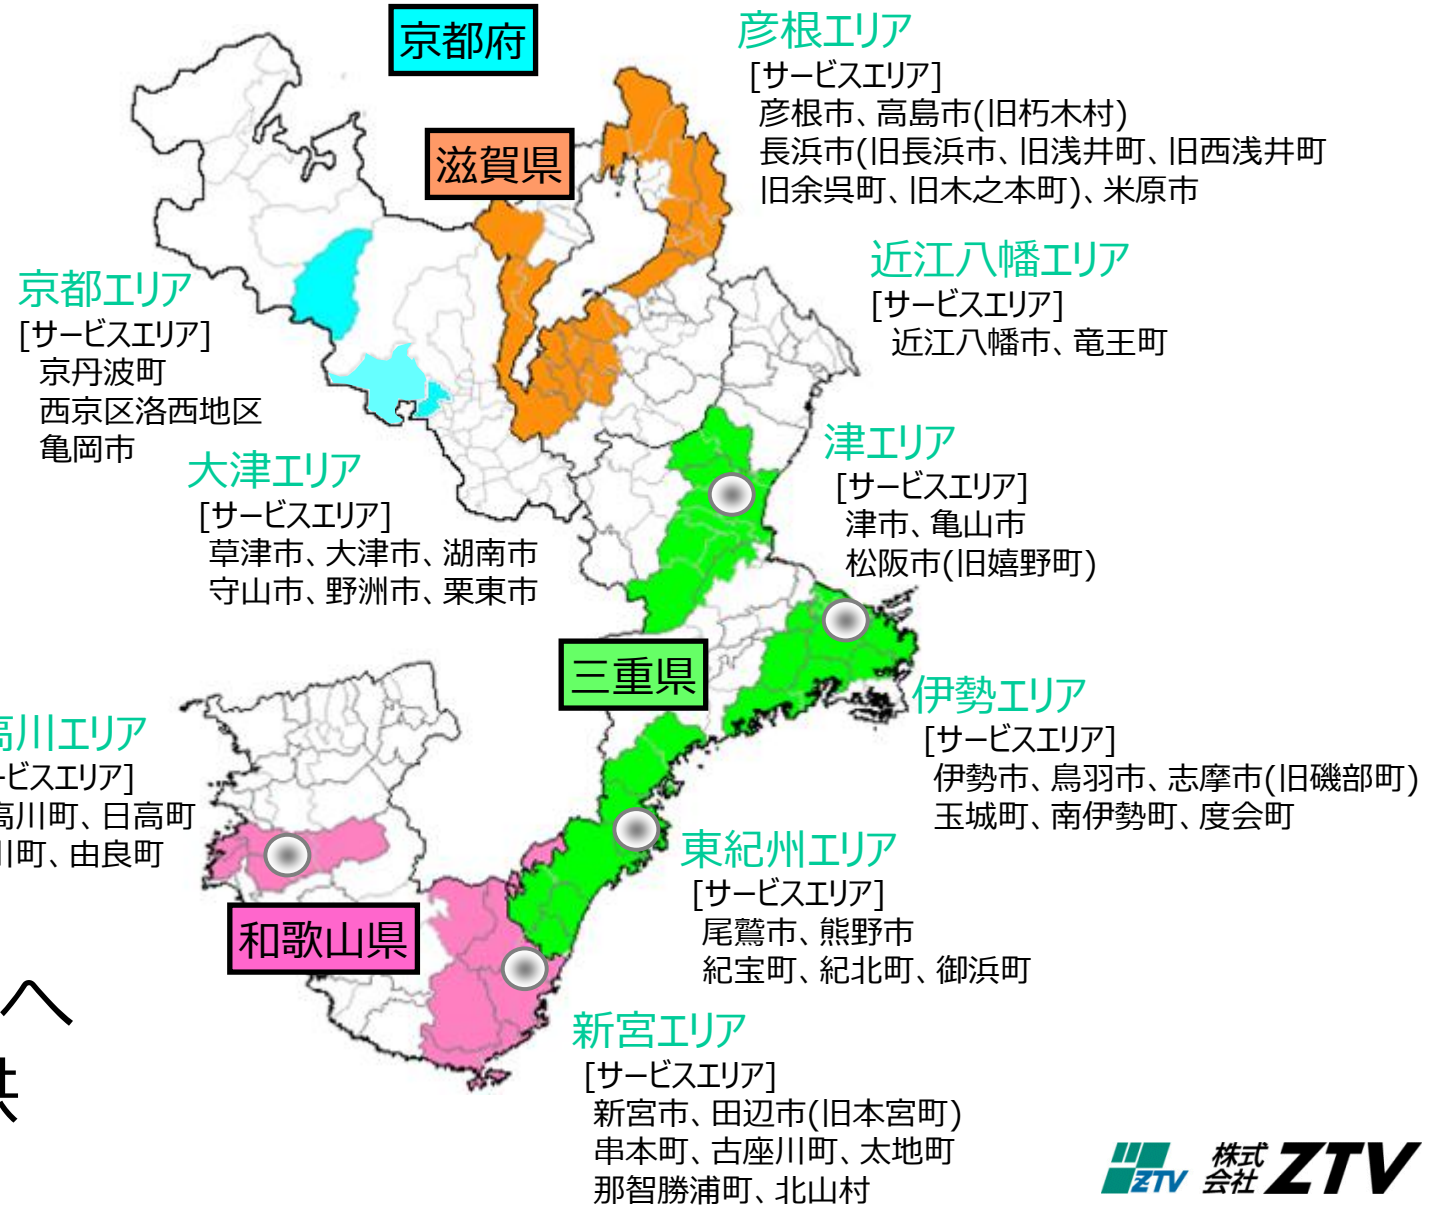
京都府

彦根エリア
[サービスエリア]
彦根市、高島市(旧朽木村)
長浜市(旧長浜市、旧浅井町、旧西浅井町
旧余呉町、旧木之本町)、米原市

滋賀県

近江八幡エリア
[サービスエリア]
近江八幡市、竜王町

京都エリア
[サービスエリア]
京丹波町
西京区洛西地区
亀岡市

大津エリア
[サービスエリア]
草津市、大津市、湖南市
守山市、野洲市、栗東市

津エリア
[サービスエリア]
津市、亀山市
松阪市(旧嬉野町)

三重県

伊勢エリア
[サービスエリア]
伊勢市、鳥羽市、志摩市(旧磯部町)
玉城町、南伊勢町、度会町

高川エリア
ービスエリア]
高川町、日高町
川町、由良町

東紀州エリア
[サービスエリア]
尾鷲市、熊野市
紀宝町、紀北町、御浜町

和歌山県

へ
共

新宮エリア
[サービスエリア]
新宮市、田辺市(旧本宮町)
串本町、古座川町、太地町
那智勝浦町、北山村

ZTV 株式会社 ZTV